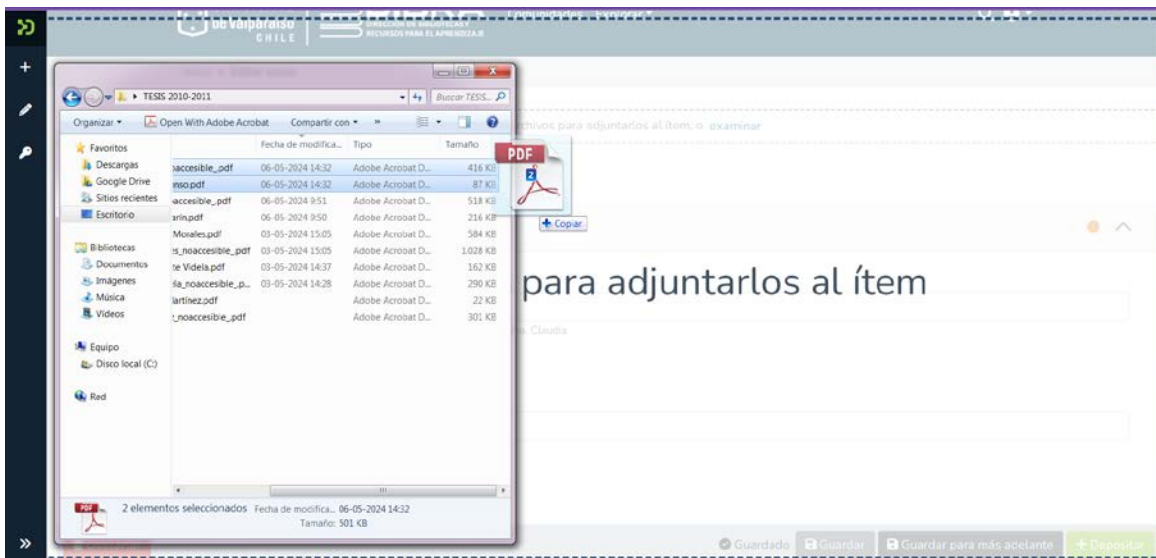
de Valparaíso CHILE
DIRECCIÓN DE BIBLIOTECAS Y RECURSOS PARA EL APRENDIZAJE
Comunidades Explorar

TESIS 2010-2011
Buscar TESIS...
Organizar
Open With Adobe Acrobat
Compartir con
Favoritos
Descargas
Google Drive
Sitios recientes
Escritorio
Bibliotecas
Documentos
Imágenes
Música
Videos
Equipo
Disco local (C:)
Red

| Nombre | Fecha de modifica... | Tipo | Tamaño |
|---|---|---|---|
| ...accesible_pdf | 06-05-2024 14:32 | Adobe Acrobat D... | 416 KB |
| ...nso.pdf | 06-05-2024 14:32 | Adobe Acrobat D... | 87 KB |
| ...accesible_pdf | 06-05-2024 9:51 | Adobe Acrobat D... | 518 KB |
| ...arin.pdf | 06-05-2024 9:50 | Adobe Acrobat D... | 216 KB |
| ...Morales.pdf | 03-05-2024 15:05 | Adobe Acrobat D... | 584 KB |
| ...s_noaccesible_pdf | 03-05-2024 15:05 | Adobe Acrobat D... | 1.028 KB |
| ...te Videla.pdf | 03-05-2024 14:37 | Adobe Acrobat D... | 162 KB |
| ...la_noaccesible_p... | 03-05-2024 14:28 | Adobe Acrobat D... | 290 KB |
| ...lartínez.pdf | | Adobe Acrobat D... | 22 KB |
| ..._noaccesible_pdf | | Adobe Acrobat D... | 301 KB |

2 elementos seleccionados Fecha de modifica... 06-05-2024 14:32
Tamaño: 501 KB

PDF
2
+ Copiar
...chivos para adjuntarlos al ítem, o examinar
para adjuntarlos al ítem
...a, Claudia
Guardado Guardar Guardar para más adelante Depositar